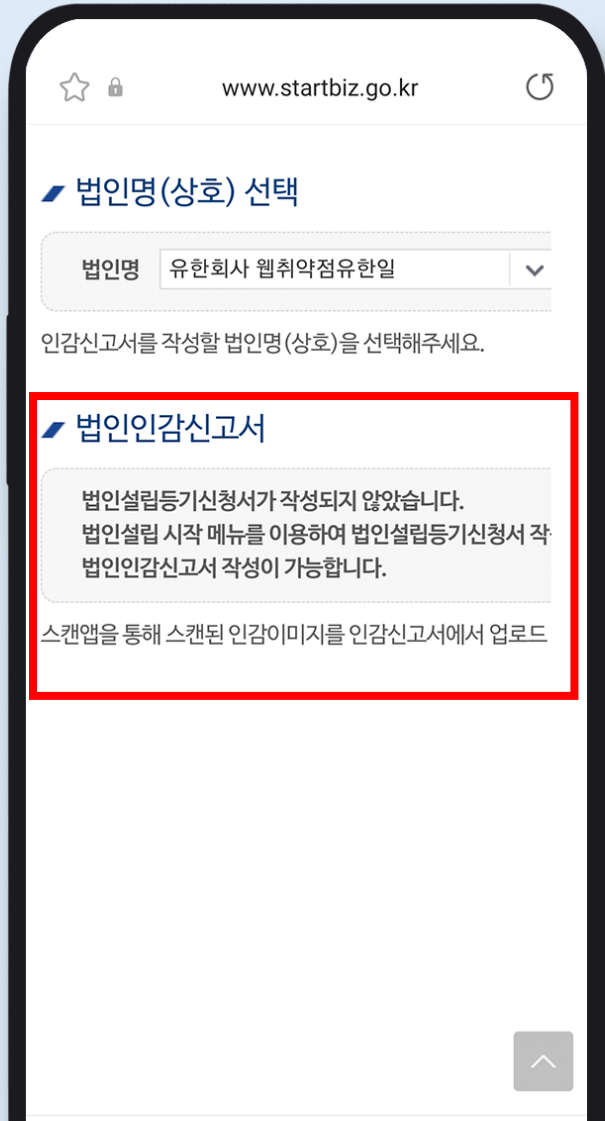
www.startbiz.go.kr

법인명(상호) 선택

법인명 유한회사 웹취약점유한일

인감신고서를 작성할 법인명(상호)을 선택해주세요.

법인인감신고서

법인설립등기신청서가 작성되지 않았습니다.
법인설립 시작 메뉴를 이용하여 법인설립등기신청서 작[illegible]
법인인감신고서 작성이 가능합니다.

스캔앱을 통해 스캔된 인감이미지를 인감신고서에서 업로드